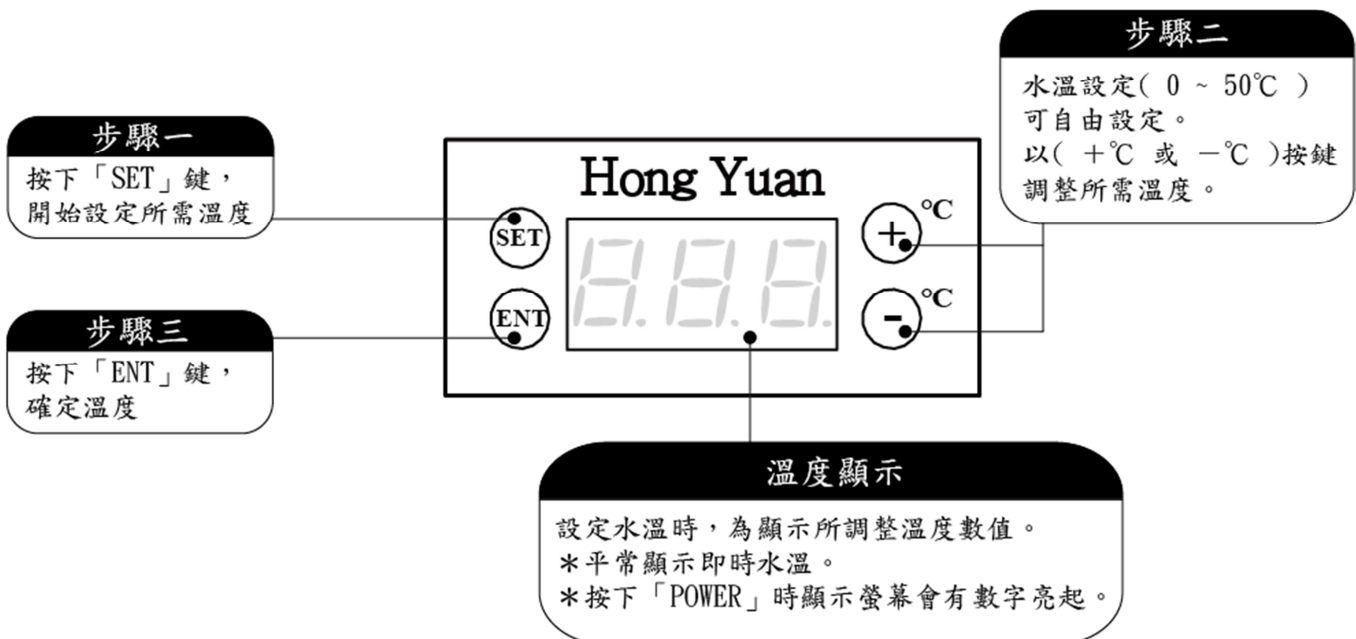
步驟一
按下「SET」鍵，開始設定所需溫度

步驟三
按下「ENT」鍵，確定溫度

Hong Yuan

SET

ENT

8.8.8.

°C
+

°C
-

步驟二
水溫設定( 0 ~ 50℃ )
可自由設定。
以( +℃ 或 -℃ )按鍵調整所需溫度。

溫度顯示
設定水溫時，為顯示所調整溫度數值。
＊平常顯示即時水溫。
＊按下「POWER」時顯示螢幕會有數字亮起。